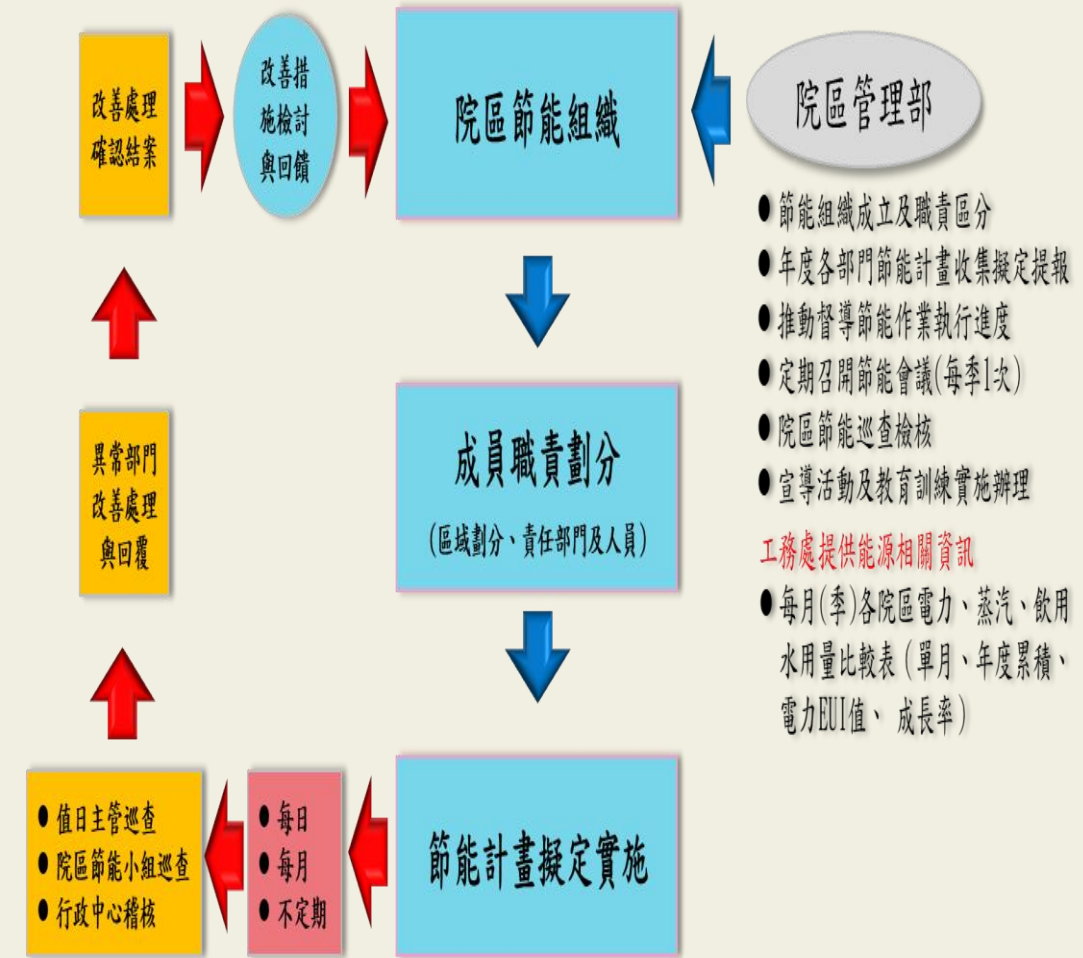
改善處理確認結案

改善措施檢討與回饋

院區節能組織

院區管理部

● 節能組織成立及職責區分
● 年度各部門節能計畫收集擬定提報
● 推動督導節能作業執行進度
● 定期召開節能會議(每季1次)
● 院區節能巡查檢核
● 宣導活動及教育訓練實施辦理

工務處提供能源相關資訊

● 每月(季)各院區電力、蒸汽、飲用水用量比較表(單月、年度累積、電力EUI值、成長率)

異常部門改善處理與回覆

成員職責劃分

(區域劃分、責任部門及人員)

● 值日主管巡查
● 院區節能小組巡查
● 行政中心稽核

● 每日
● 每月
● 不定期

節能計畫擬定實施